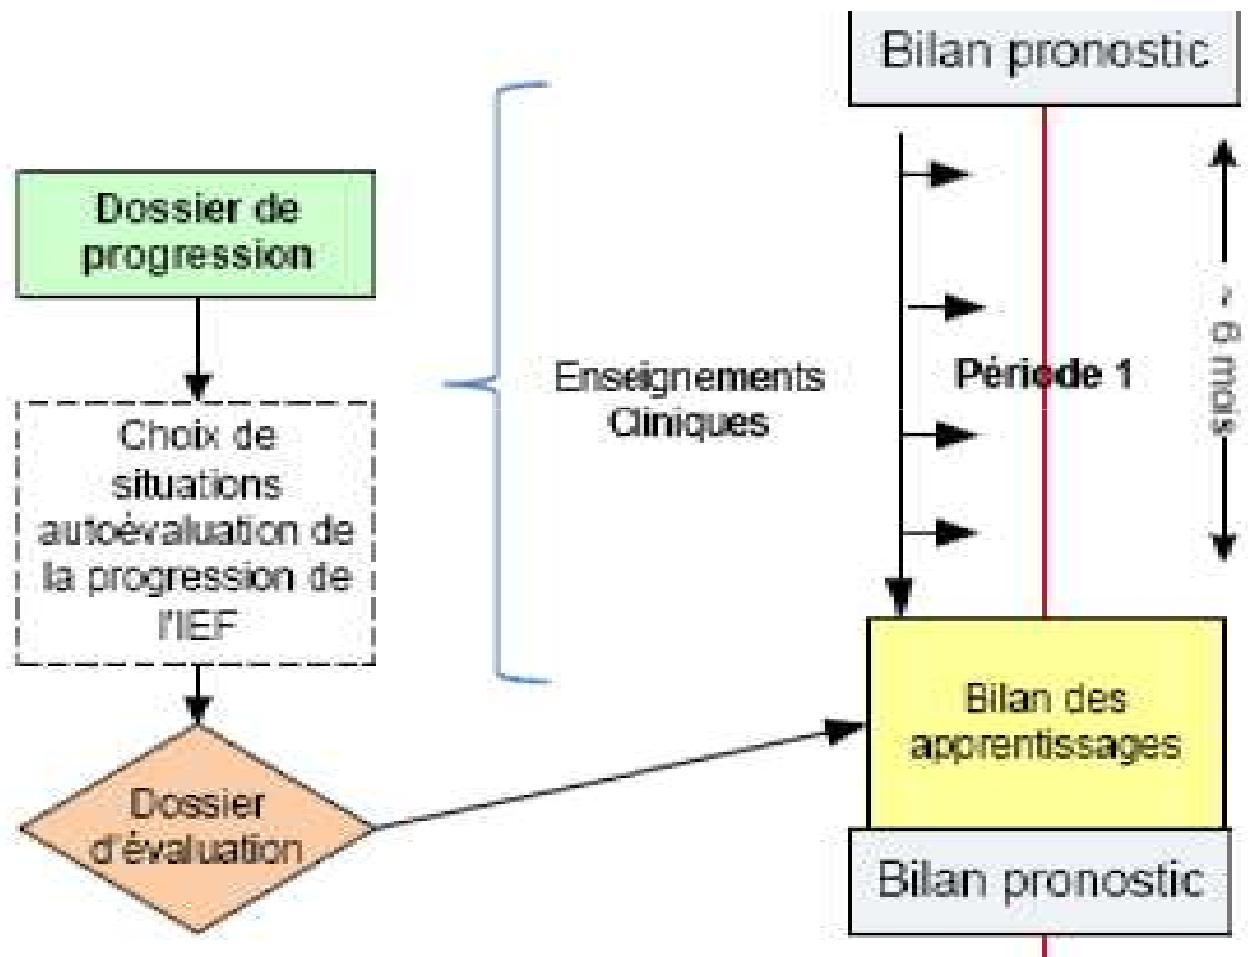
Bilan pronostic

Dossier de progression

Choix de situations autoévaluation de la progression de l'IEF

Dossier d'évaluation

Enseignements Cliniques

Période 1

~ 6 mois

Bilan des apprentissages

Bilan pronostic